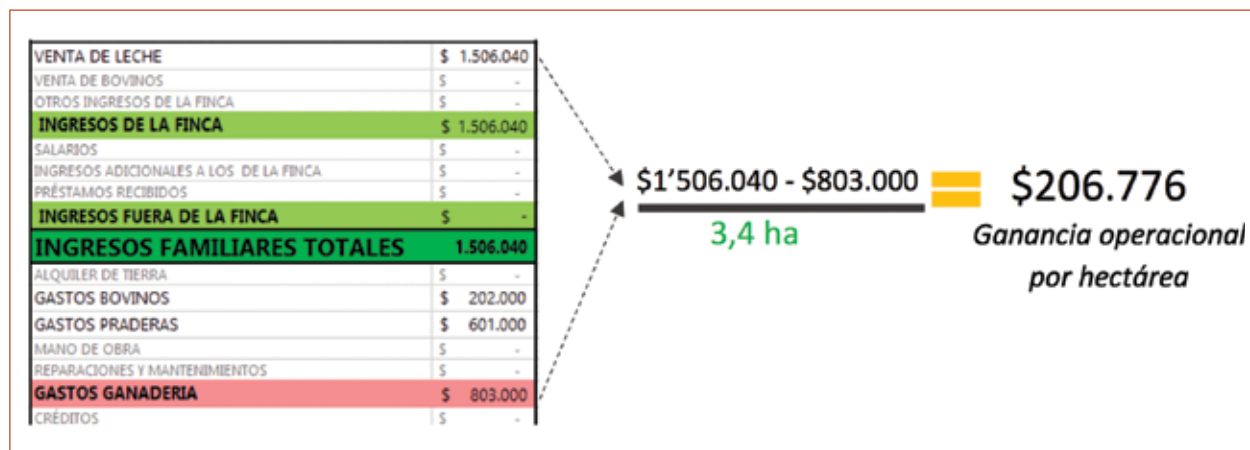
| | |
|---|---|
| VENTA DE LECHE | $ 1.506.040 |
| VENTA DE BOVINOS | $ - |
| OTROS INGRESOS DE LA FINCA | $ - |
| INGRESOS DE LA FINCA | $ 1.506.040 |
| SALARIOS | $ - |
| INGRESOS ADICIONALES A LOS DE LA FINCA | $ - |
| PRÉSTAMOS RECIBIDOS | $ - |
| INGRESOS FUERA DE LA FINCA | $ - |
| INGRESOS FAMILIARES TOTALES | 1.506.040 |
| ALQUILER DE TIERRA | $ - |
| GASTOS BOVINOS | $ 202.000 |
| GASTOS PRADERAS | $ 601.000 |
| MANO DE OBRA | $ - |
| REPARACIONES Y MANTENIMIENTOS | $ - |
| GASTOS GANADERIA | $ 803.000 |
| CRÉDITOS | $ - |

$\frac{\$1'506.040 - \$803.000}{3,4 \text{ ha}} = \$206.776$

Ganancia operacional por hectárea